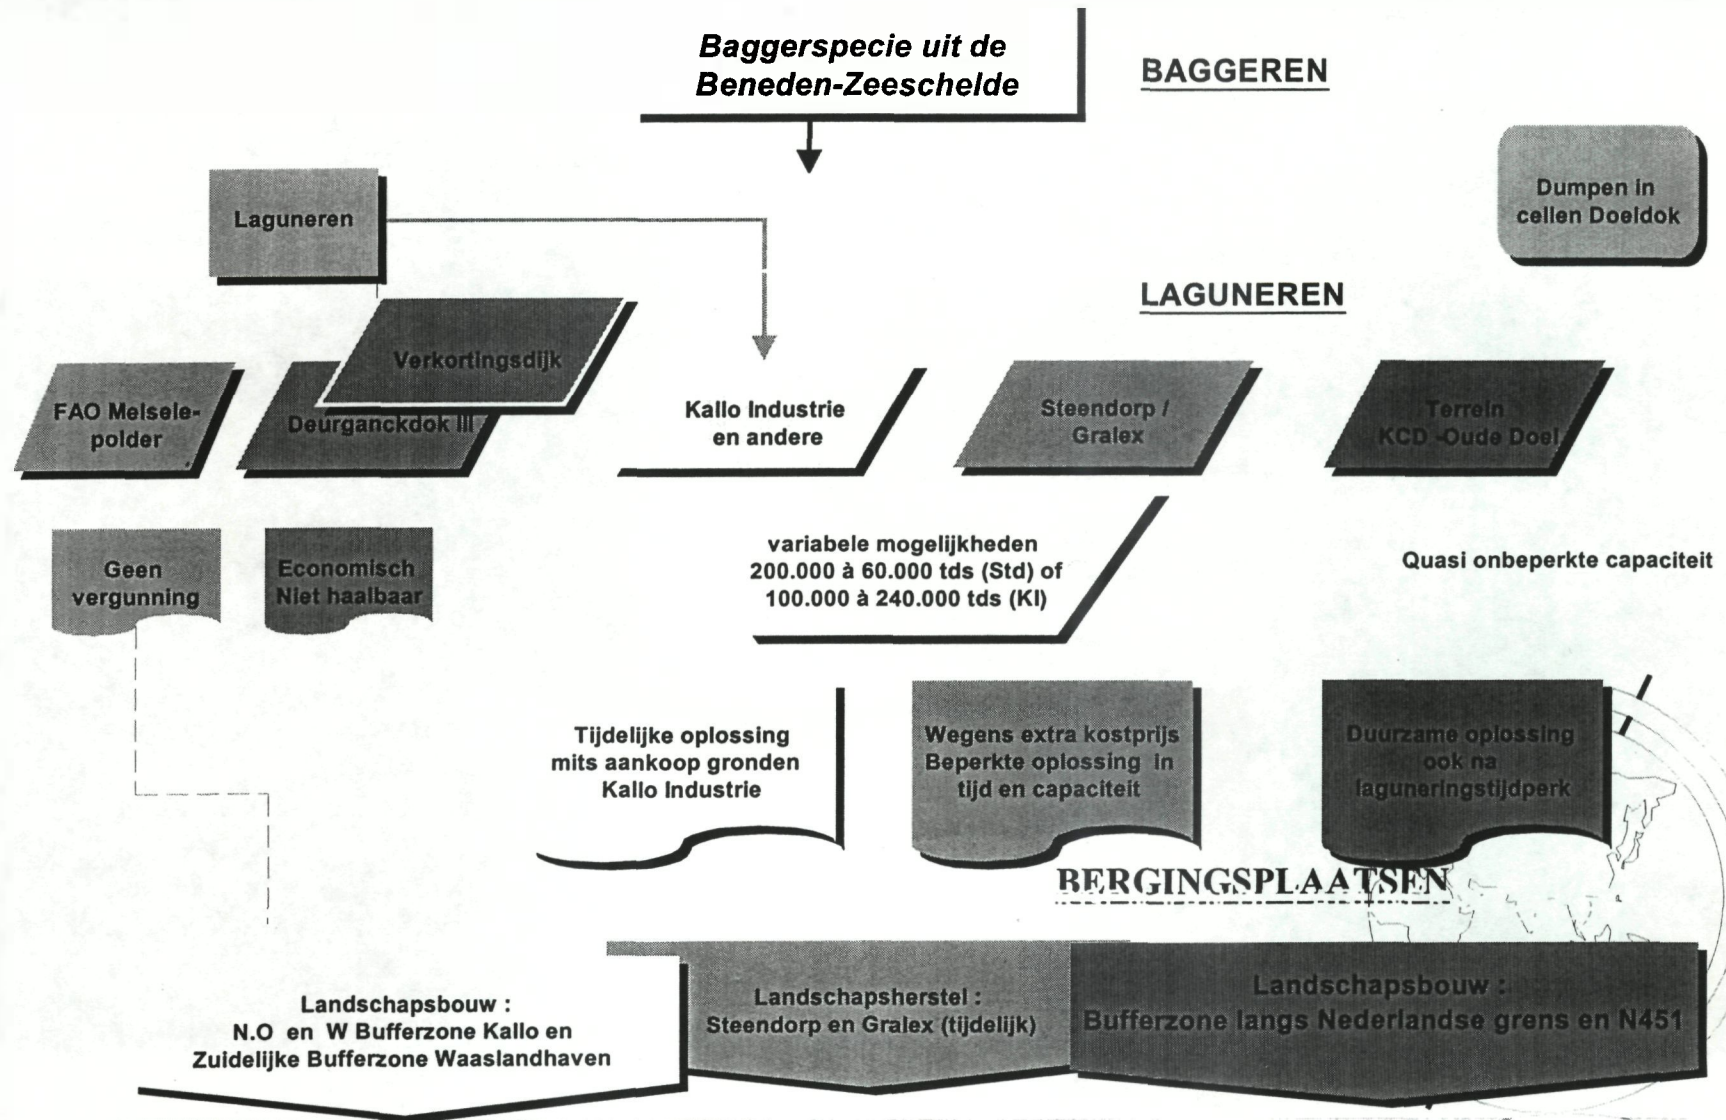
Baggerspecie uit de Beneden-Zeeschelde

BAGGEREN

Dumpen in cellen Doeldok

Laguneren

LAGUNEREN

Verkortingsdijk

FAO Melsele-polder

Deurganckdok III

Kallo Industrie en andere

Steendorp / Gralex

Terrein KCD -Oude Doel

Geen vergunning

Economisch Niet haalbaar

variabele mogelijkheden 200.000 à 60.000 tds (Std) of 100.000 à 240.000 tds (KI)

Quasi onbeperkte capaciteit

Tijdelijke oplossing mits aankoop gronden Kallo Industrie

Wegens extra kostprijs Beperkte oplossing in tijd en capaciteit

Duurzame oplossing ook na laguneringstijdperk

BERGINGSPLAATSEN

Landschapsbouw : N.O en W Bufferzone Kallo en Zuidelijke Bufferzone Waaslandhaven

Landschapsherstel : Steendorp en Gralex (tijdelijk)

Landschapsbouw : Bufferzone langs Nederlandse grens en N451